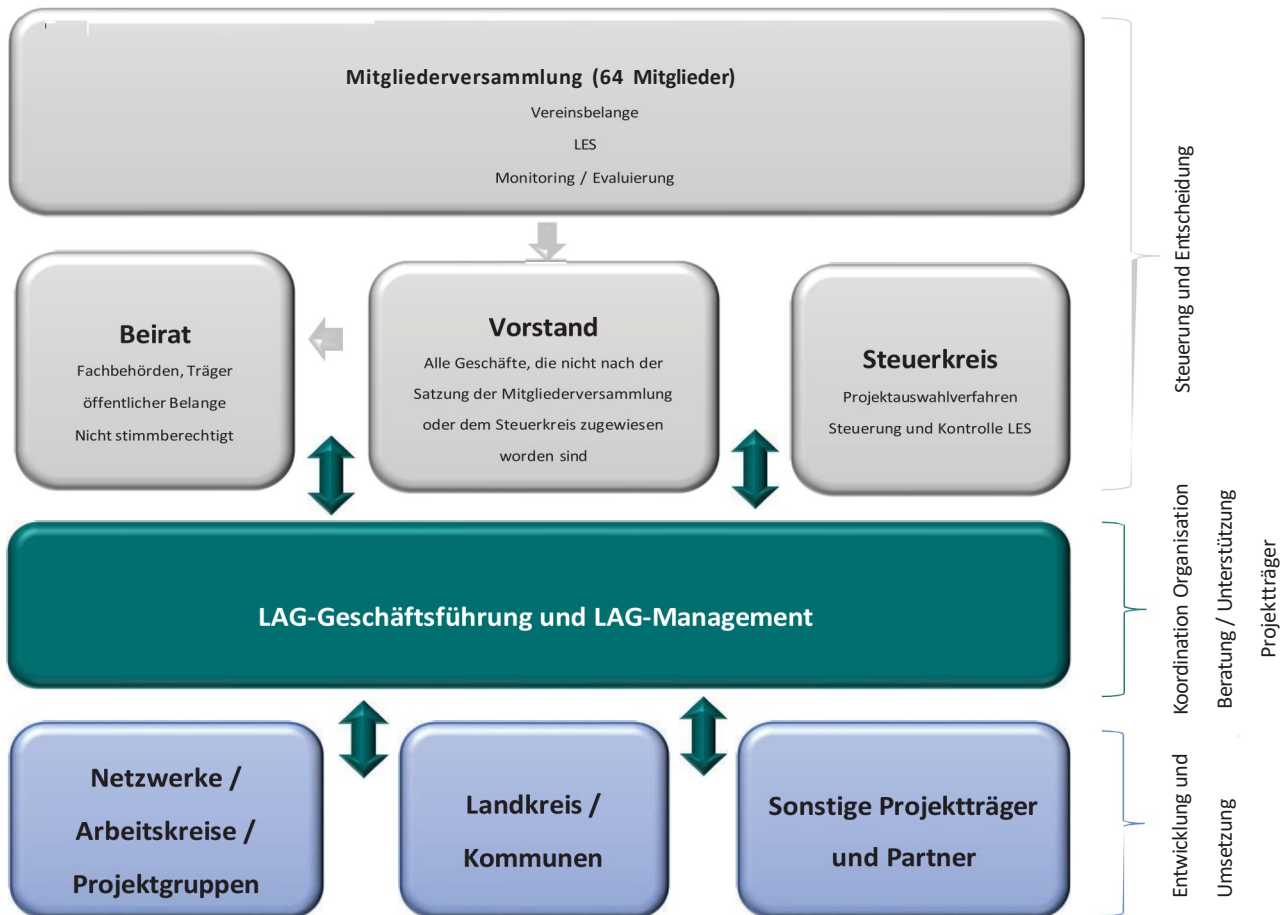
Mitgliederversammlung (64 Mitglieder)
Vereinsbelange
LES
Monitoring / Evaluierung

Beirat
Fachbehörden, Träger öffentlicher Belange
Nicht stimmberechtigt

Vorstand
Alle Geschäfte, die nicht nach der Satzung der Mitgliederversammlung oder dem Steuerkreis zugewiesen worden sind

Steuerkreis
Projektauswahlverfahren
Steuerung und Kontrolle LES

Steuerung und Entscheidung

LAG-Geschäftsführung und LAG-Management

Koordination Organisation
Beratung / Unterstützung
Projektträger

Netzwerke / Arbeitskreise / Projektgruppen

Landkreis / Kommunen

Sonstige Projektträger und Partner

Entwicklung und Umsetzung